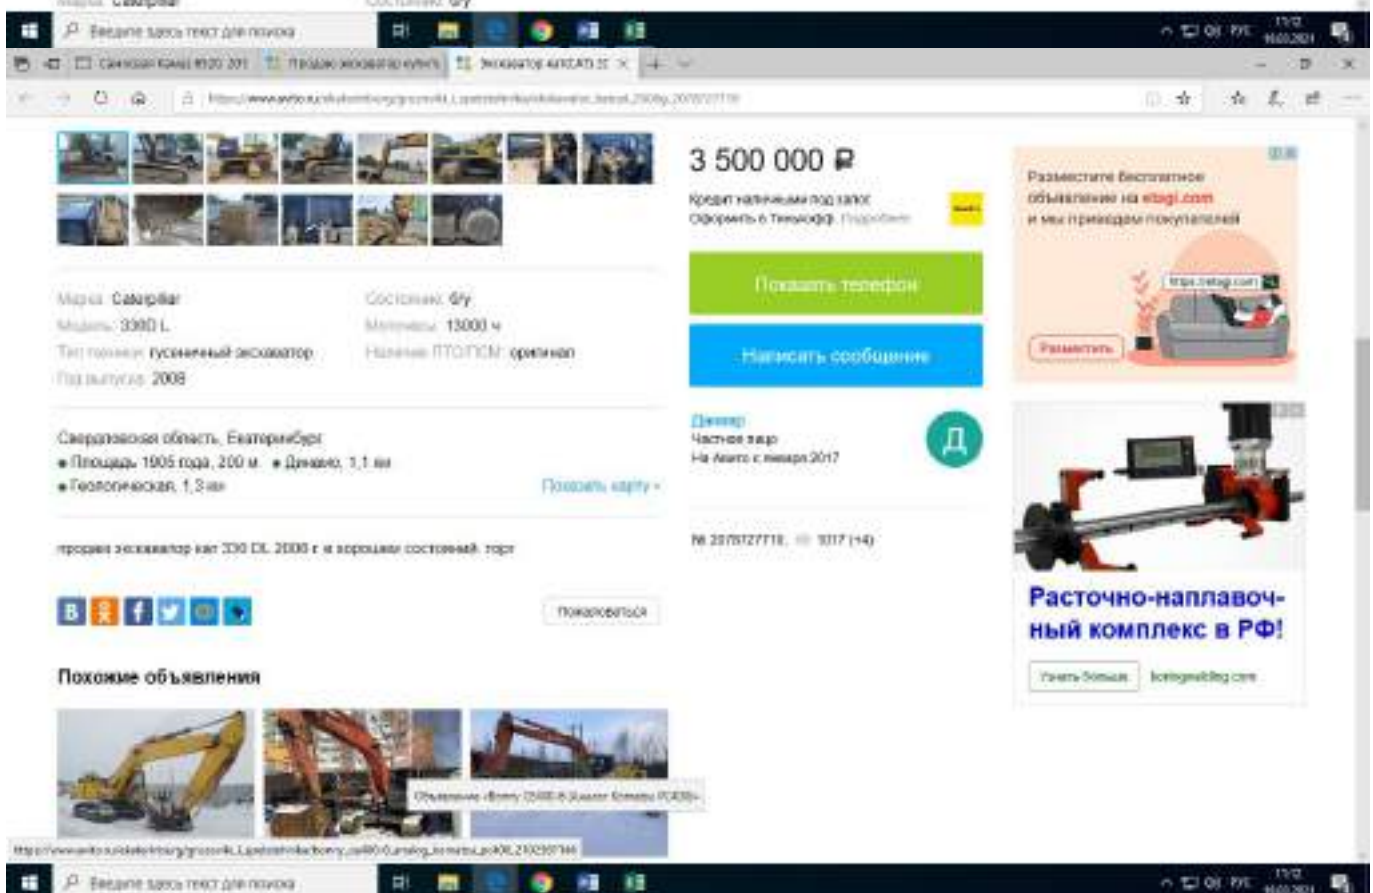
Марка Caterpillar Состояние б/у

Введите здесь текст для поиска

11:12 16.03.2021

Самосвал Камаз 6520 201 | Продаю экскаватор купить | Экскаватор КАТ(CAT) 33

https://www.avito.ru/ekaterinburg/gruzoviki_i_spetstehnika/ekskavator_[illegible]_2008g_2078727718

3 500 000 ₽

Кредит наличными под залог
Оформить в Тинькофф. Подробнее

Показать телефон

Написать сообщение

Дамир
Частное лицо
На Авито с января 2017

Д

№ 2078727718, 1017 (+4)

Разместите бесплатное объявление на etagi.com и мы приведём покупателей

https://etagi.com

Разместить

Марка Caterpillar
Модель 330D L
Тип техники гусеничный экскаватор
Год выпуска 2008

Состояние б/у
Моточасы 13000 ч
Наличие ПТС/ПСМ оригинал

Свердловская область, Екатеринбург
● Площадь 1905 года, 200 м ● Динамо, 1,1 км
● Геологическая, 1,3 км

Показать карту

продам экскаватор кат 330 DL 2008 г в хорошем состоянии. торг

В

Пожаловаться

Похожие объявления

Объявление «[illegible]»

Расточно-наплавочный комплекс в РФ!

Узнать больше

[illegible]

https://www.avito.ru/ekaterinburg/gruzoviki_i_spetstehnika/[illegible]

Введите здесь текст для поиска

11:12 16.03.2021